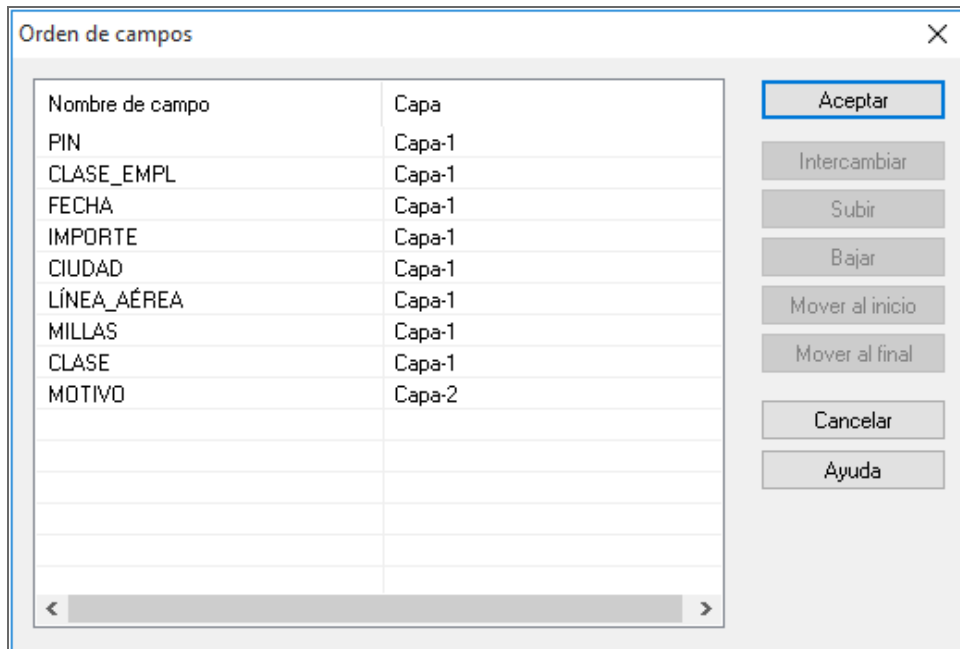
Orden de campos

| Nombre de campo | Capa |
|---|---|
| PIN | Capa-1 |
| CLASE_EMPL | Capa-1 |
| FECHA | Capa-1 |
| IMPORTE | Capa-1 |
| CIUDAD | Capa-1 |
| LÍNEA_AÉREA | Capa-1 |
| MILLAS | Capa-1 |
| CLASE | Capa-1 |
| MOTIVO | Capa-2 |

Aceptar
Intercambiar
Subir
Bajar
Mover al inicio
Mover al final
Cancelar
Ayuda